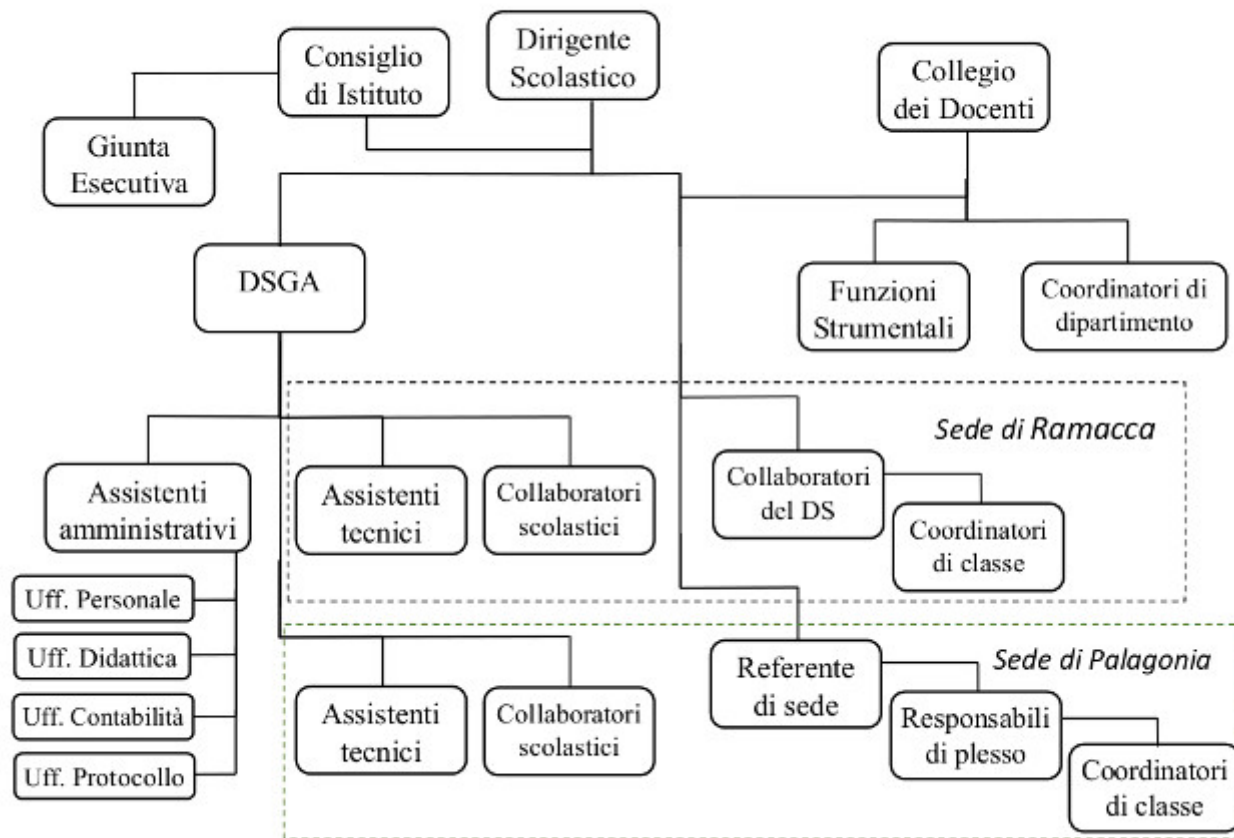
Consiglio di Istituto

Dirigente Scolastico

Collegio dei Docenti

Giunta Esecutiva

DSGA

Funzioni Strumentali

Coordinatori di dipartimento

Sede di Ramacca

Assistenti amministrativi

Assistenti tecnici

Collaboratori scolastici

Collaboratori del DS

Coordinatori di classe

Uff. Personale

Uff. Didattica

Uff. Contabilità

Uff. Protocollo

Sede di Palagonia

Referente di sede

Assistenti tecnici

Collaboratori scolastici

Responsabili di plesso

Coordinatori di classe